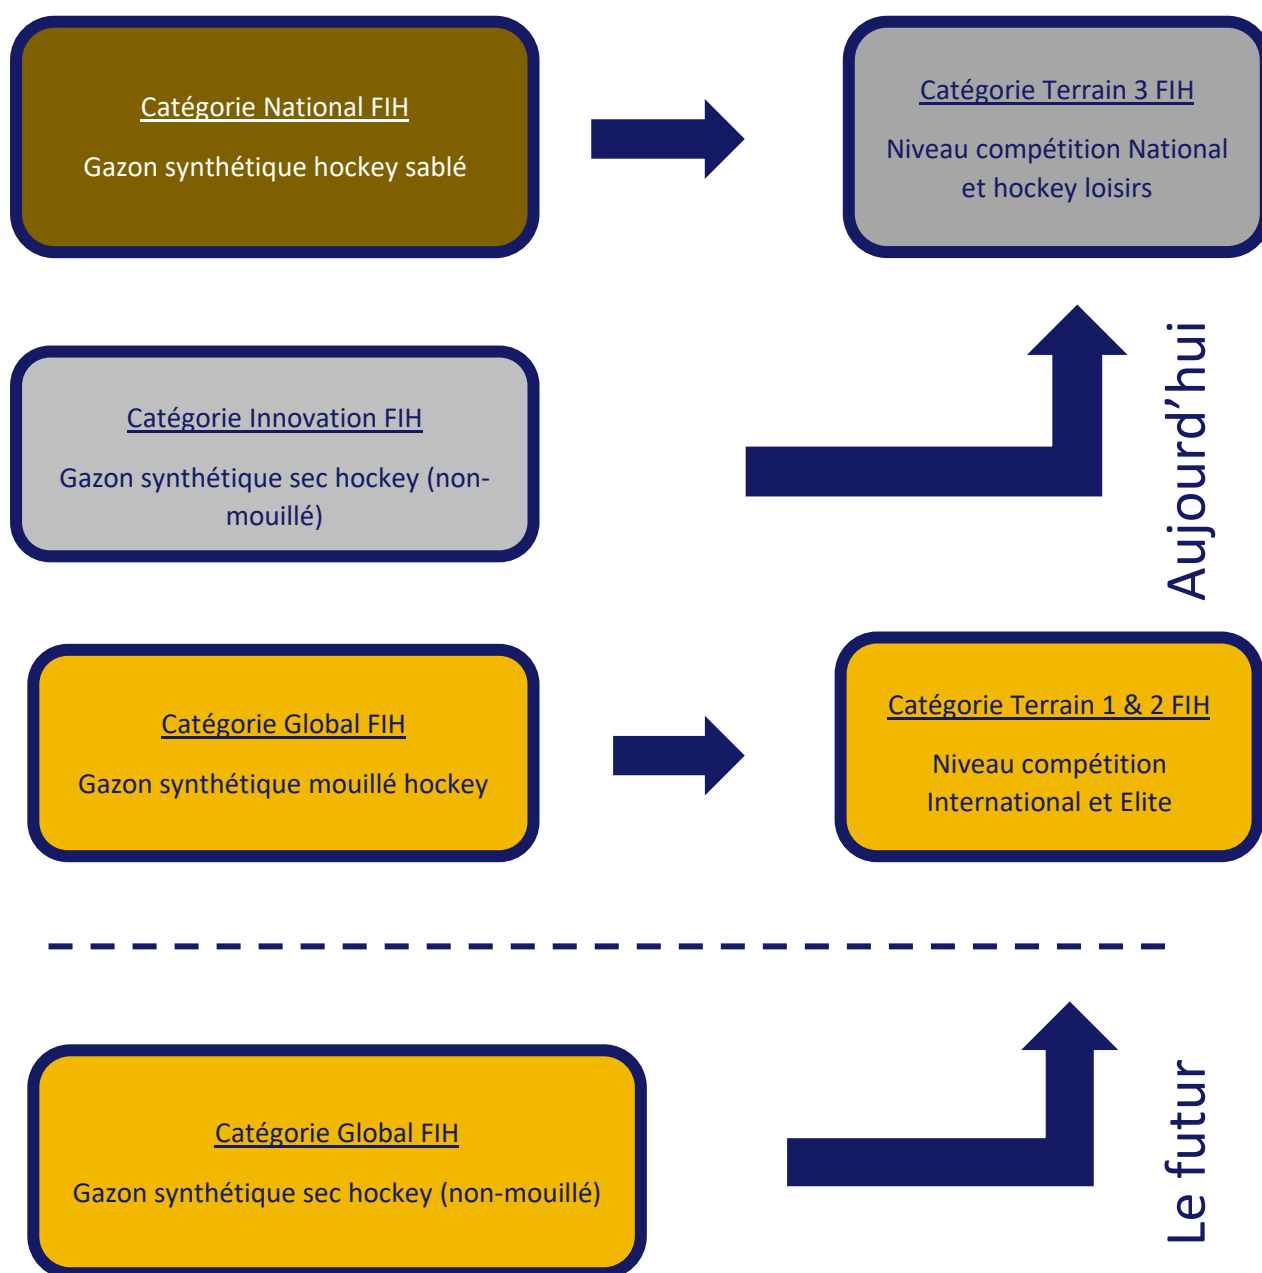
Catégorie National FIH

Gazon synthétique hockey sablé

Catégorie Terrain 3 FIH

Niveau compétition National et hockey loisirs

Catégorie Innovation FIH

Gazon synthétique sec hockey (non-mouillé)

Aujourd'hui

Catégorie Global FIH

Gazon synthétique mouillé hockey

Catégorie Terrain 1 & 2 FIH

Niveau compétition International et Elite

Catégorie Global FIH

Gazon synthétique sec hockey (non-mouillé)

Le futur